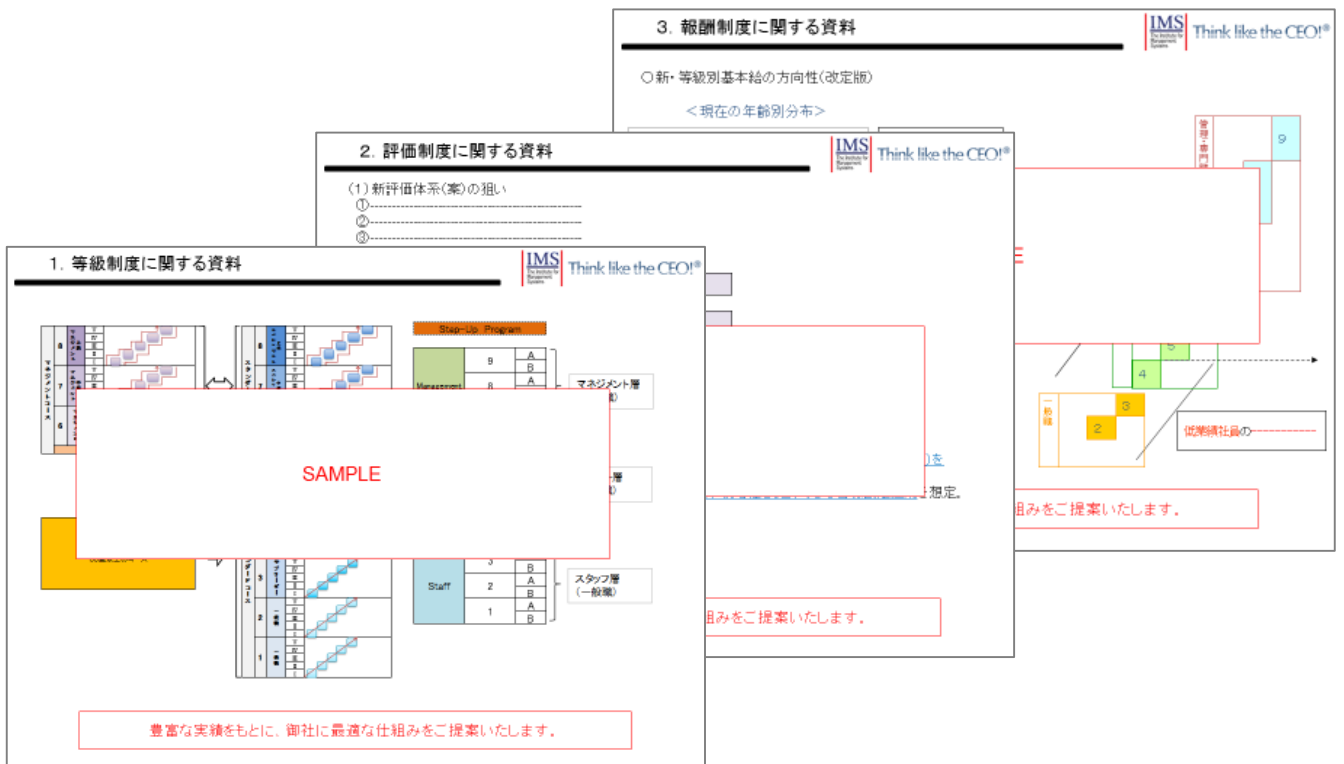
3. 報酬制度に関する資料

IMS
The Institute for Management Systems
Think like the CEO!®

○新・等級別基本給の方向性(改定版)

<現在の年齢別分布>

管理・専門

9

5

4

一般職

3

2

低業績社員の----------

組みをご提案いたします。

2. 評価制度に関する資料

IMS
The Institute for Management Systems
Think like the CEO!®

(1) 新評価体系(案)の狙い

①-----------------------------------------------

②-----------------------------------------------

③-----------------------------------------------

)を

想定。

組みをご提案いたします。

1. 等級制度に関する資料

IMS
The Institute for Management Systems
Think like the CEO!®

Step-Up Program

Management

9

8

A

B

A

マネジメント層

SAMPLE

層

Staff

3

2

1

B

A

B

A

B

スタッフ層
(一般職)

豊富な実績をもとに、御社に最適な仕組みをご提案いたします。